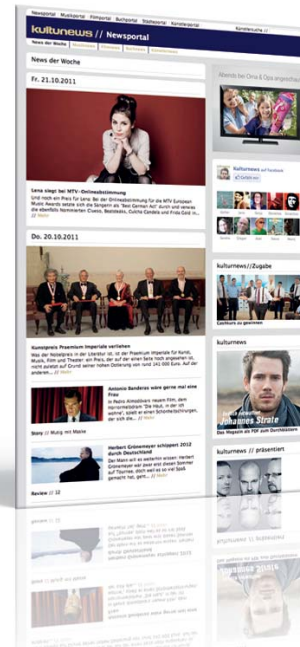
Newsportal | Musikportal | Filmportal | Buchportal | Städteportal | Künstlerportal

kulturnews // Newsportal

News der Woche

News der Woche

Fr. 21.10.2011

Lena siegt bei MTV-Onlineabstimmung

Und noch ein Preis für Lena: Bei der Onlineabstimmung für die MTV European Music Awards setzte sich die Sängerin als "Best German Act" durch und verwies die ebenfalls Nominierten Clueso, Boss Hoss, Culcha Candela und Frida Gold in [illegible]

Do. 20.10.2011

Kunstpreis Praemium Imperiale verliehen

Was der Nobelpreis in der Literatur ist, ist der Praemium Imperiale für Kunst, Musik, Film und Theater: ein Preis, der auf der ganzen Welt Gewicht hat – nicht zuletzt auf Grund seiner hohen Dotierung von rund 145 000 Euro.

Antonio Banderas wäre gerne mal eine Frau

In Pedro Almodóvars neuem Film, dem Horrorthriller "Die Haut, in der ich wohne", spielt er einen Schönheitschirurgen, der sich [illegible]

Story // Mutig mit Maske

Herbert Grönemeyer schippert 2012 durch Deutschland

Der Mann mit es weiterhin wissen: Herbert Grönemeyer war zwar erst dieser Sommer auf "Tournee, doch weil es so viel Spaß gemacht hat, geht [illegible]

Review // 12

Abends bei Oma & Opa angeschaut

kulturnews on Facebook

kulturnews // Zugabe

Gastkarte zu gewinnen

kulturnews

Johannes Strate

Das Magazin als PDF zum Durchblättern

kulturnews // präsentiert